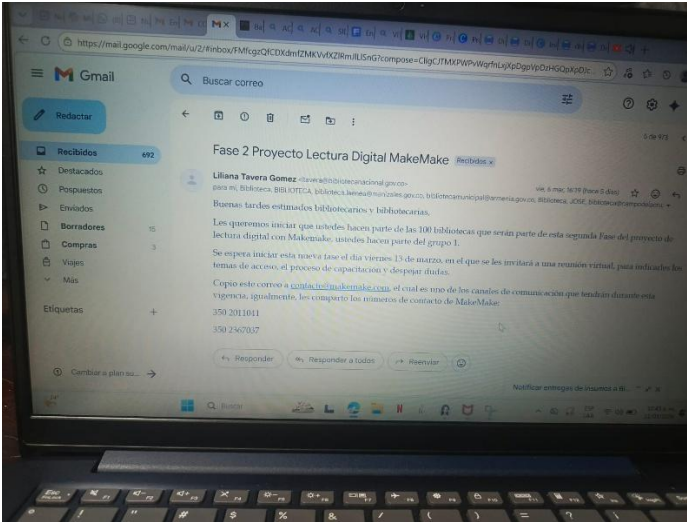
https://mail.google.com/mail/u/2/#inbox/FMfcgzQfCDXdmfZMKVvfXZlRmJlLISnG?compose=CllgCJTMXPWPrWgrfnLxJXpDgpVpOzHGQgXpDz

Gmail

Buscar correo

Redactar

Recibidos 692
Destacados
Pospuestos
Enviados
Borradores 15
Compras 3
Viajes
Más

Etiquetas +

Cambiar a plan su... →

Fase 2 Proyecto Lectura Digital MakeMake Recibidos ×

Liliana Tavera Gomez <ltavera@bibliotecanacional.gov.co>
para mí, Biblioteca, BIBLIOTECA, biblioteca.lanesa@manizales.gov.co, bibliotecamunicipal@armenia.gov.co, Biblioteca, JOSE, bibliotecas@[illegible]

Buenas tardes estimados bibliotecarios y bibliotecarias,

Les queremos iniciar que ustedes hacen parte de las 100 bibliotecas que serán parte de esta segunda fase del proyecto de lectura digital con Makemake, ustedes hacen parte del grupo 1.

Se espera iniciar esta nueva fase el día viernes 13 de marzo, en el que se les invitará a una reunión virtual, para indicarles los temas de acceso, el proceso de capacitación y despejar dudas.

Copio este correo a contacto@makemake.com, el cual es uno de los canales de comunicación que tendrán durante esta vigencia, igualmente, les comparto los números de contacto de MakeMake:

350 2011011

350 2367037

Responder
Responder a todos
Reenviar

Notificar entregas de insumos a Bi...

Buscar